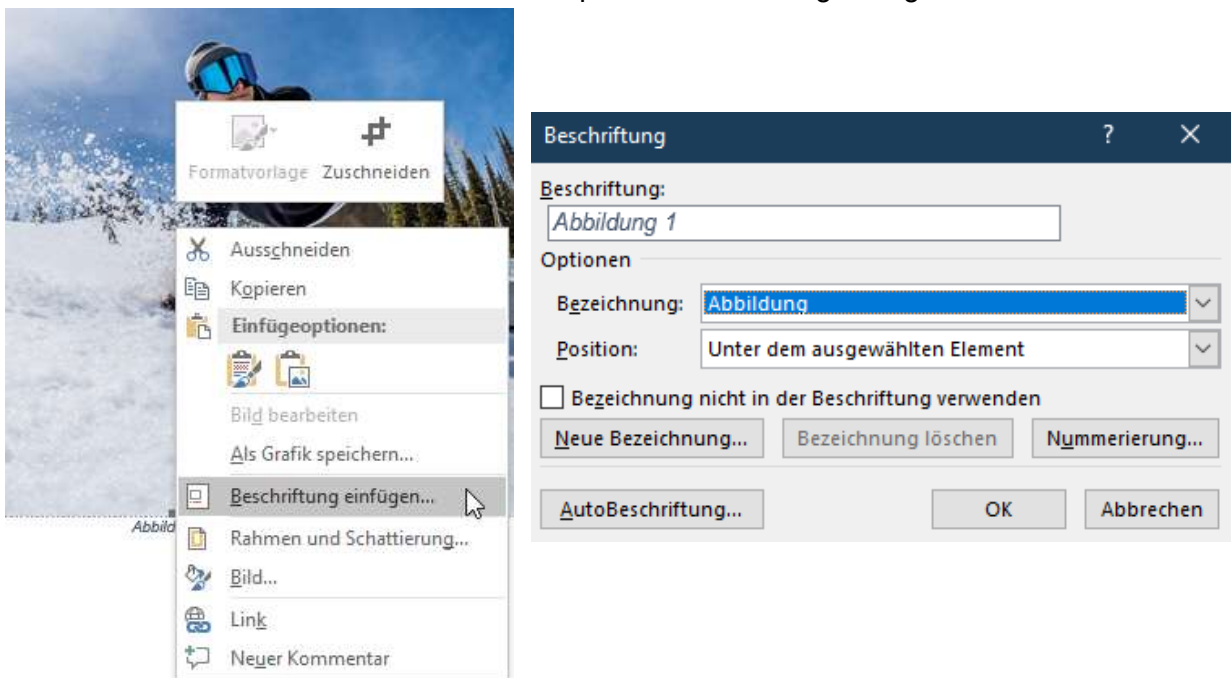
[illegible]

Formatvorlage Zuschneiden

Ausschneiden
Kopieren
Einfügeoptionen:
Bild bearbeiten
Als Grafik speichern...
Beschriftung einfügen...
Rahmen und Schattierung...
Bild...
Link
Neuer Kommentar

Abbild

Beschriftung
?
X
Beschriftung:
Abbildung 1
Optionen
Bezeichnung: Abbildung
Position: Unter dem ausgewählten Element
Bezeichnung nicht in der Beschriftung verwenden
Neue Bezeichnung... Bezeichnung löschen Nummerierung...
AutoBeschriftung... OK Abbrechen